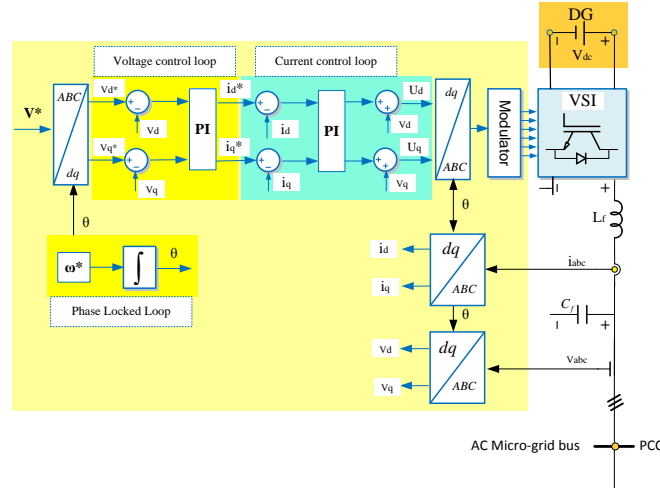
DG
I + $V_{dc}$

Voltage control loop

Current control loop

V*

ABC
dq

Vd*
+
−
Vd

Vq*
+
−
Vq

PI

id*

iq*

+
−
id

+
−
iq

PI

+
+
Vd
Ud

+
+
Vq
Uq

dq
ABC

Modulator

VSI

I +

θ

ω*

∫

θ

Phase Locked Loop

θ

id
iq

dq
ABC

θ

Vd
Vq

dq
ABC

Lf

iabc

$C_f$
I +

Vabc

AC Micro-grid bus

PCC